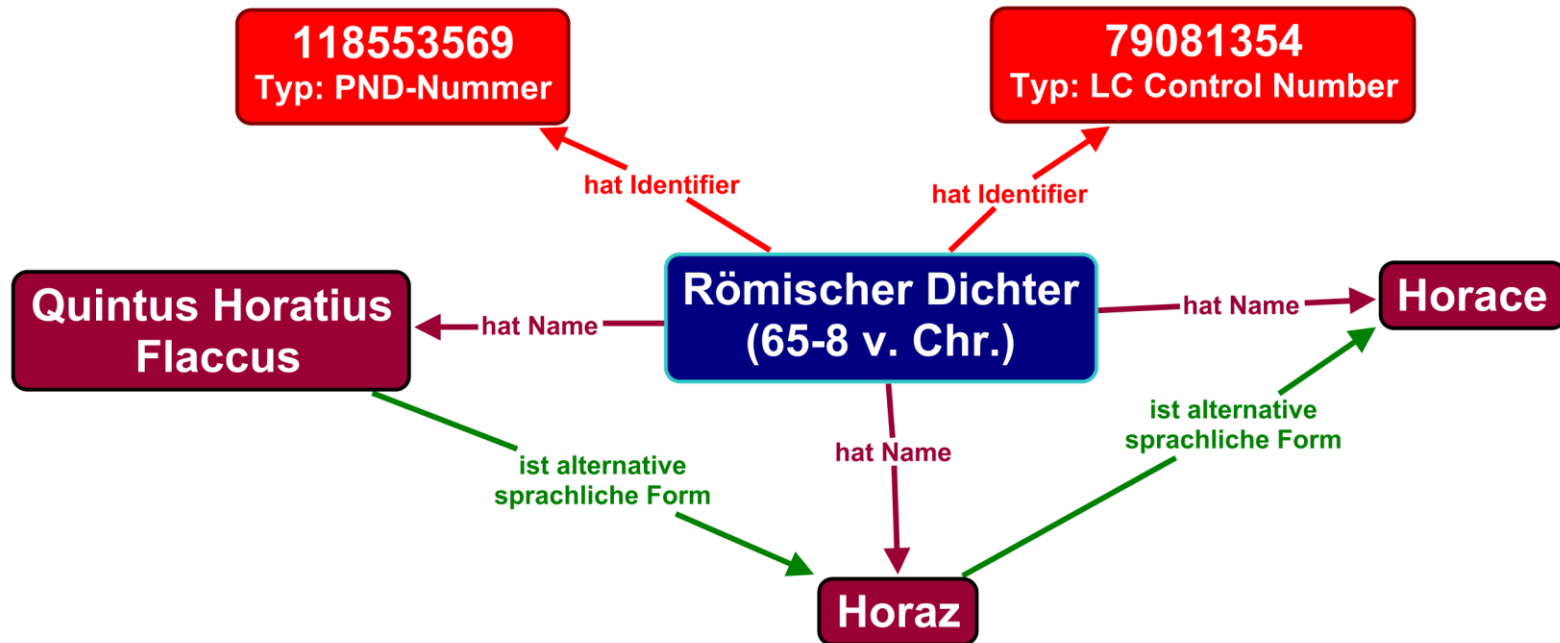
118553569
Typ: PND-Nummer

79081354
Typ: LC Control Number

hat Identifier

hat Identifier

Quintus Horatius Flaccus

hat Name

Römischer Dichter (65-8 v. Chr.)

hat Name

Horace

ist alternative sprachliche Form

hat Name

ist alternative sprachliche Form

Horaz